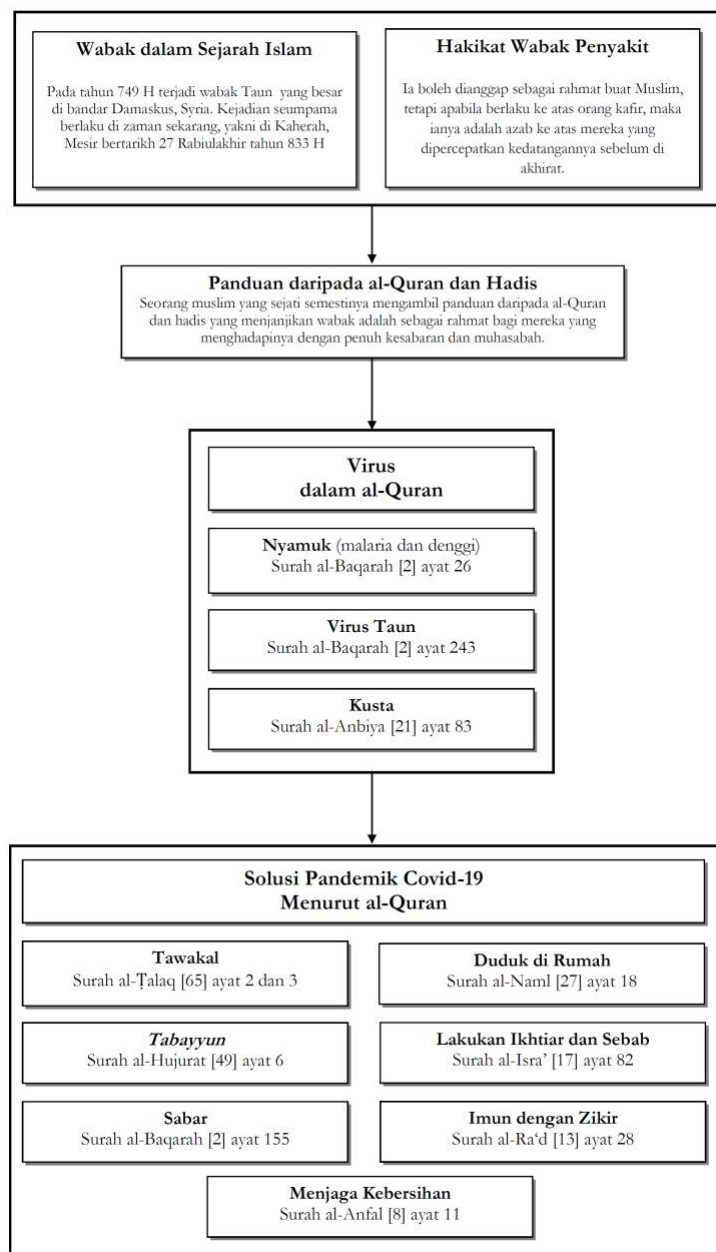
Wabak dalam Sejarah Islam

Pada tahun 749 H terjadi wabak Taun yang besar di bandar Damaskus, Syria. Kejadian seumpama berlaku di zaman sekarang, yakni di Kaherah, Mesir bertarikh 27 Rabiulakhir tahun 833 H

Hakikat Wabak Penyakit

Ia boleh dianggap sebagai rahmat buat Muslim, tetapi apabila berlaku ke atas orang kafir, maka ianya adalah azab ke atas mereka yang dipercepatkan kedatangannya sebelum di akhirat.

Panduan daripada al-Quran dan Hadis
Seorang muslim yang sejati semestinya mengambil panduan daripada al-Quran dan hadis yang menjanjikan wabak adalah sebagai rahmat bagi mereka yang menghadapinya dengan penuh kesabaran dan muhasabah.

Virus dalam al-Quran

Nyamuk (malaria dan denggi)
Surah al-Baqarah [2] ayat 26

Virus Taun
Surah al-Baqarah [2] ayat 243

Kusta
Surah al-Anbiya [21] ayat 83

Solusi Pandemik Covid-19
Menurut al-Quran

Tawakal
Surah al-Ṭalaq [65] ayat 2 dan 3

Duduk di Rumah
Surah al-Naml [27] ayat 18

Tabayyun
Surah al-Hujurat [49] ayat 6

Lakukan Ikhtiar dan Sebab
Surah al-Isra' [17] ayat 82

Sabar
Surah al-Baqarah [2] ayat 155

Imun dengan Zikir
Surah al-Ra'd [13] ayat 28

Menjaga Kebersihan
Surah al-Anfal [8] ayat 11